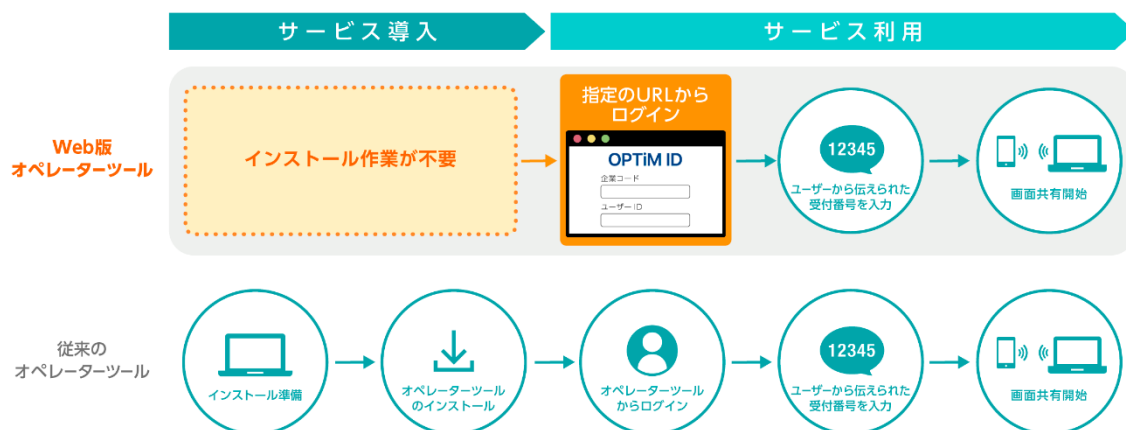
サービス導入

サービス利用

Web版
オペレーターツール

インストール作業が不要

指定のURLから
ログイン

OPTiM ID

企業コード

ユーザーID

12345

ユーザーから伝えられた
受付番号を入力

画面共有開始

従来の
オペレーターツール

インストール準備

オペレーターツール
のインストール

オペレーターツール
からログイン

12345

ユーザーから伝えられた
受付番号を入力

画面共有開始